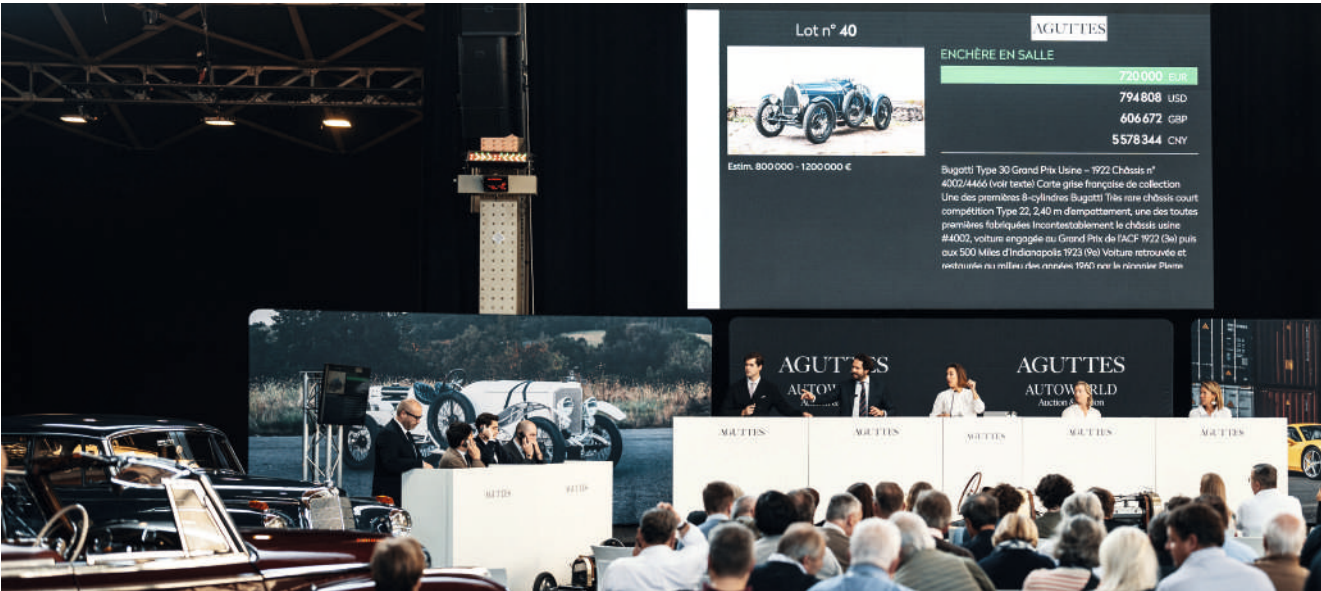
Lot n° 40

AGUTTES

ENCHÈRE EN SALLE

720 000 EUR
794 808 USD
606 672 GBP
5 578 344 CNY

Estim. 800 000 - 1 200 000 €

Bugatti Type 30 Grand Prix Usine – 1922 Châssis n° 4002/4466 (voir texte) Carte grise française de collection Une des premières 8-cylindres Bugatti Très rare châssis court compétition Type 22, 2,40 m d'empattement, une des toutes premières fabriquées Incontestablement le châssis usine #4002, voiture engagée au Grand Prix de l'ACF 1922 (3e) puis aux 500 Miles d'Indianapolis 1923 (9e) Voiture retrouvée et restaurée au milieu des années 1960 par le pionnier Pierre

AGUTTES
AUTOWORLD

AGUTTES
AUTOWORLD
Auction & Salon

AGUTTES
AGUTTES
AGUTTES
AGUTTES
AGUTTES

AGUTTES
AGUTTES